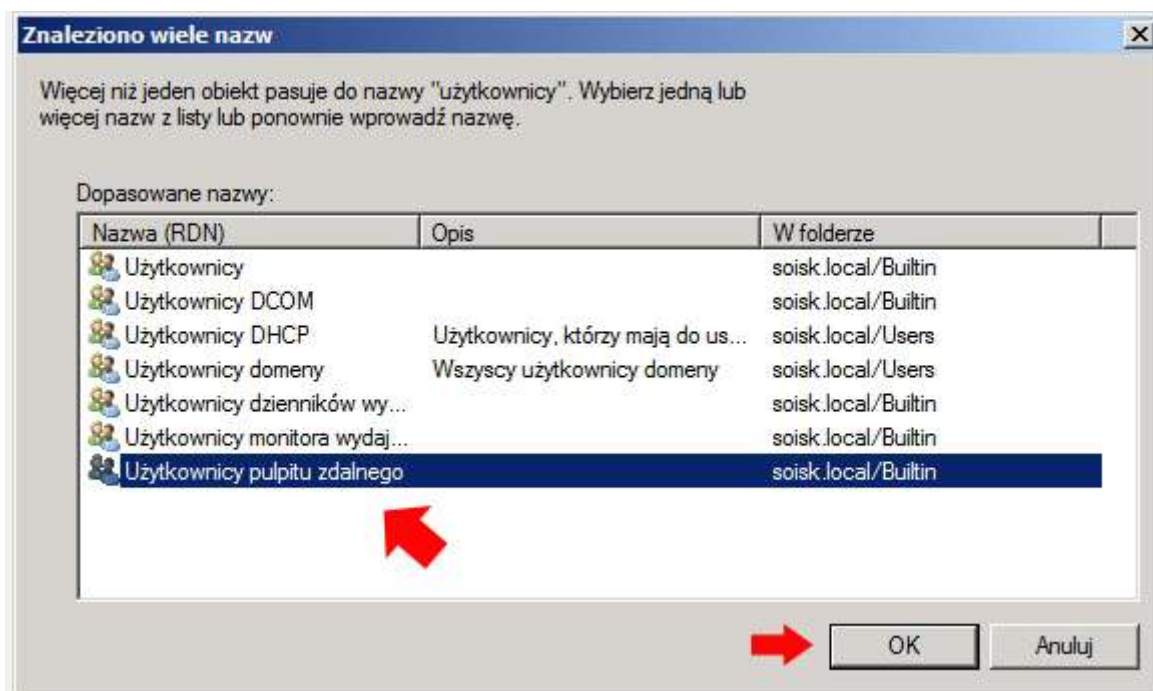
Znaleziono wiele nazw

Więcej niż jeden obiekt pasuje do nazwy "użytkownicy". Wybierz jedną lub więcej nazw z listy lub ponownie wprowadź nazwę.

Dopasowane nazwy:

| Nazwa (RDN) | Opis | W folderze |
|---|---|---|
| Użytkownicy | | soisk.local/Builtin |
| Użytkownicy DCOM | | soisk.local/Builtin |
| Użytkownicy DHCP | Użytkownicy, którzy mają do us... | soisk.local/Users |
| Użytkownicy domeny | Wszyscy użytkownicy domeny | soisk.local/Users |
| Użytkownicy dzienników wy... | | soisk.local/Builtin |
| Użytkownicy monitora wydaj... | | soisk.local/Builtin |
| Użytkownicy pulpitu zdalnego | | soisk.local/Builtin |

OK Anuluj